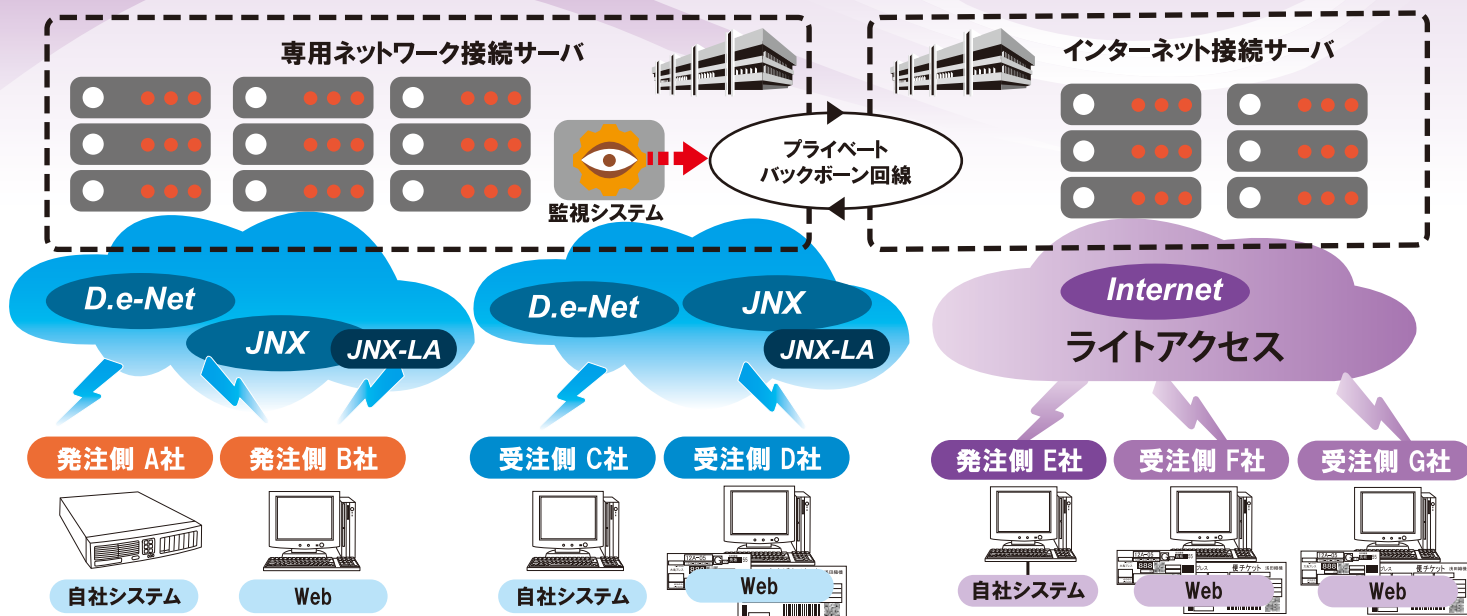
専用ネットワーク接続サーバ

インターネット接続サーバ

監視システム

プライベート
バックボーン回線

D.e-Net

JNX

JNX-LA

D.e-Net

JNX

JNX-LA

Internet

ライトアクセス

発注側 A社

発注側 B社

受注側 C社

受注側 D社

発注側 E社

受注側 F社

受注側 G社

自社システム

Web

自社システム

Web

自社システム

Web

Web